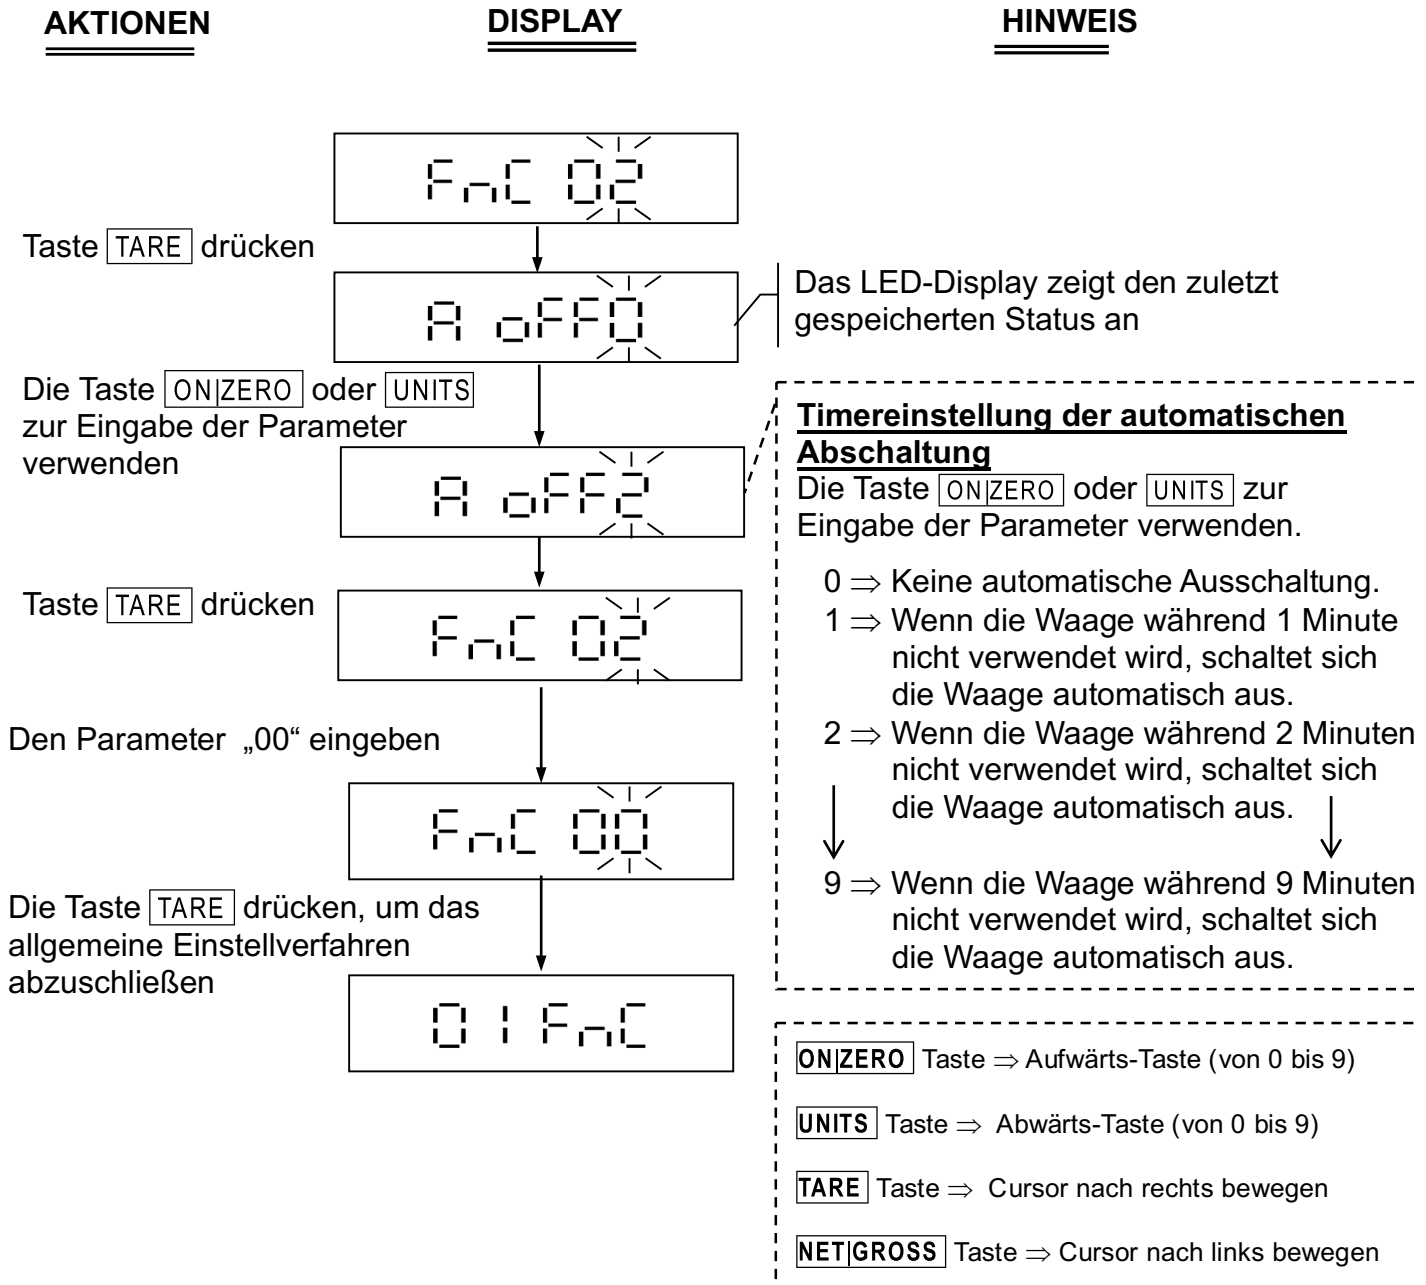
AKTIONEN

DISPLAY

HINWEIS

FnC 02

Taste TARE drücken

A oFF0

Das LED-Display zeigt den zuletzt gespeicherten Status an

Die Taste ON|ZERO oder UNITS zur Eingabe der Parameter verwenden

A oFF2

Timereinstellung der automatischen Abschaltung
Die Taste ON|ZERO oder UNITS zur Eingabe der Parameter verwenden.

0 $\Rightarrow$ Keine automatische Ausschaltung.
1 $\Rightarrow$ Wenn die Waage während 1 Minute nicht verwendet wird, schaltet sich die Waage automatisch aus.
2 $\Rightarrow$ Wenn die Waage während 2 Minuten nicht verwendet wird, schaltet sich die Waage automatisch aus.
9 $\Rightarrow$ Wenn die Waage während 9 Minuten nicht verwendet wird, schaltet sich die Waage automatisch aus.

Taste TARE drücken

FnC 02

Den Parameter „00“ eingeben

FnC 00

Die Taste TARE drücken, um das allgemeine Einstellverfahren abzuschließen

01 FnC

ON|ZERO Taste $\Rightarrow$ Aufwärts-Taste (von 0 bis 9)

UNITS Taste $\Rightarrow$ Abwärts-Taste (von 0 bis 9)

TARE Taste $\Rightarrow$ Cursor nach rechts bewegen

NET|GROSS Taste $\Rightarrow$ Cursor nach links bewegen